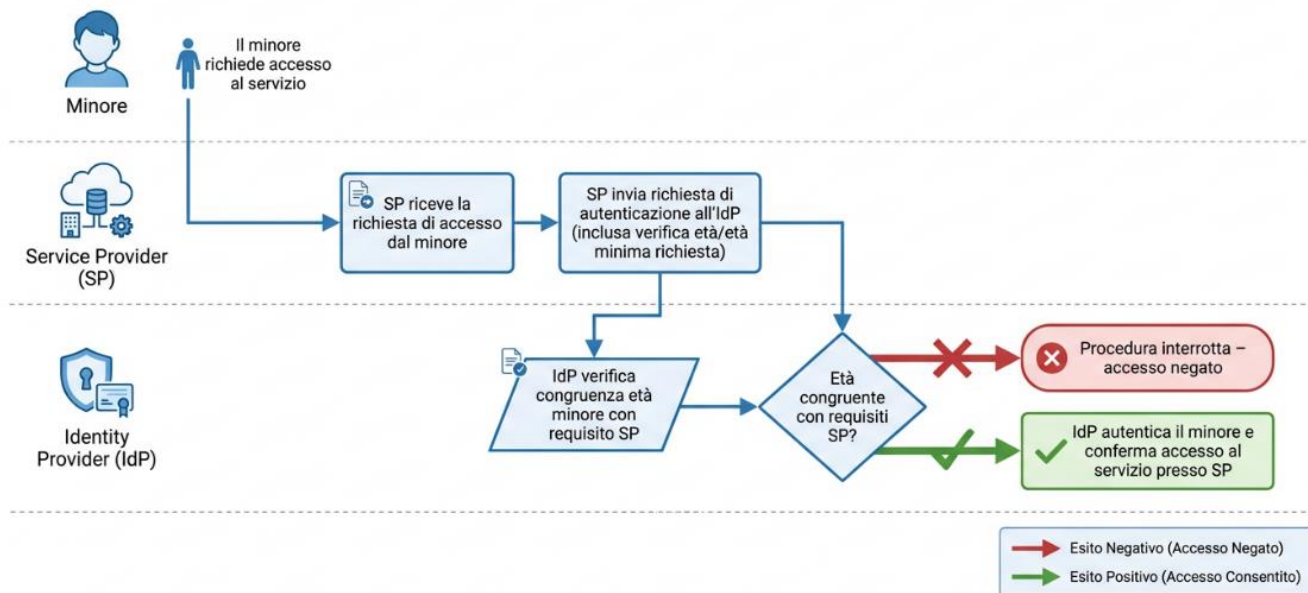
Minore

Il minore richiede accesso al servizio

Service Provider (SP)

SP riceve la richiesta di accesso dal minore

SP invia richiesta di autenticazione all'IdP (inclusa verifica età/età minima richiesta)

Identity Provider (IdP)

IdP verifica congruenza età minore con requisito SP

Età congruente con requisiti SP?

Procedura interrotta – accesso negato

IdP autentica il minore e conferma accesso al servizio presso SP

Esito Negativo (Accesso Negato)

Esito Positivo (Accesso Consentito)